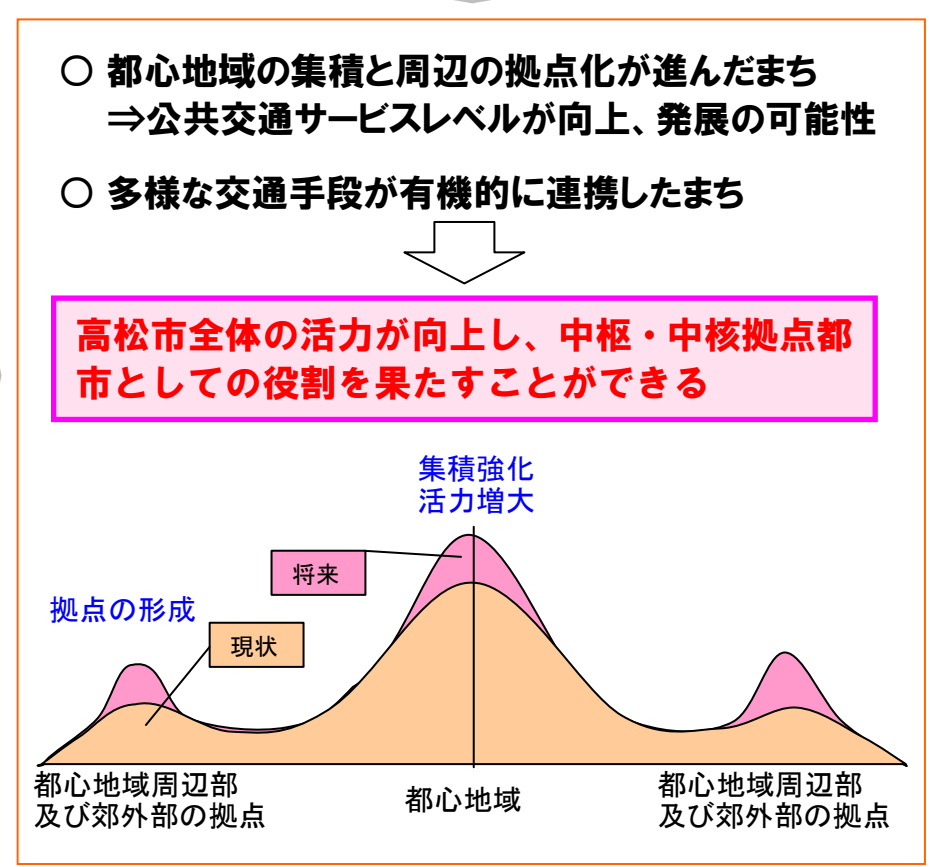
○ 都心地域の集積と周辺の拠点化が進んだまち
⇒公共交通サービスレベルが向上、発展の可能性

○ 多様な交通手段が有機的に連携したまち

高松市全体の活力が向上し、中枢・中核拠点都市としての役割を果たすことができる

集積強化
活力増大

将来

拠点の形成

現状

都心地域周辺部
及び郊外部の拠点

都心地域

都心地域周辺部
及び郊外部の拠点